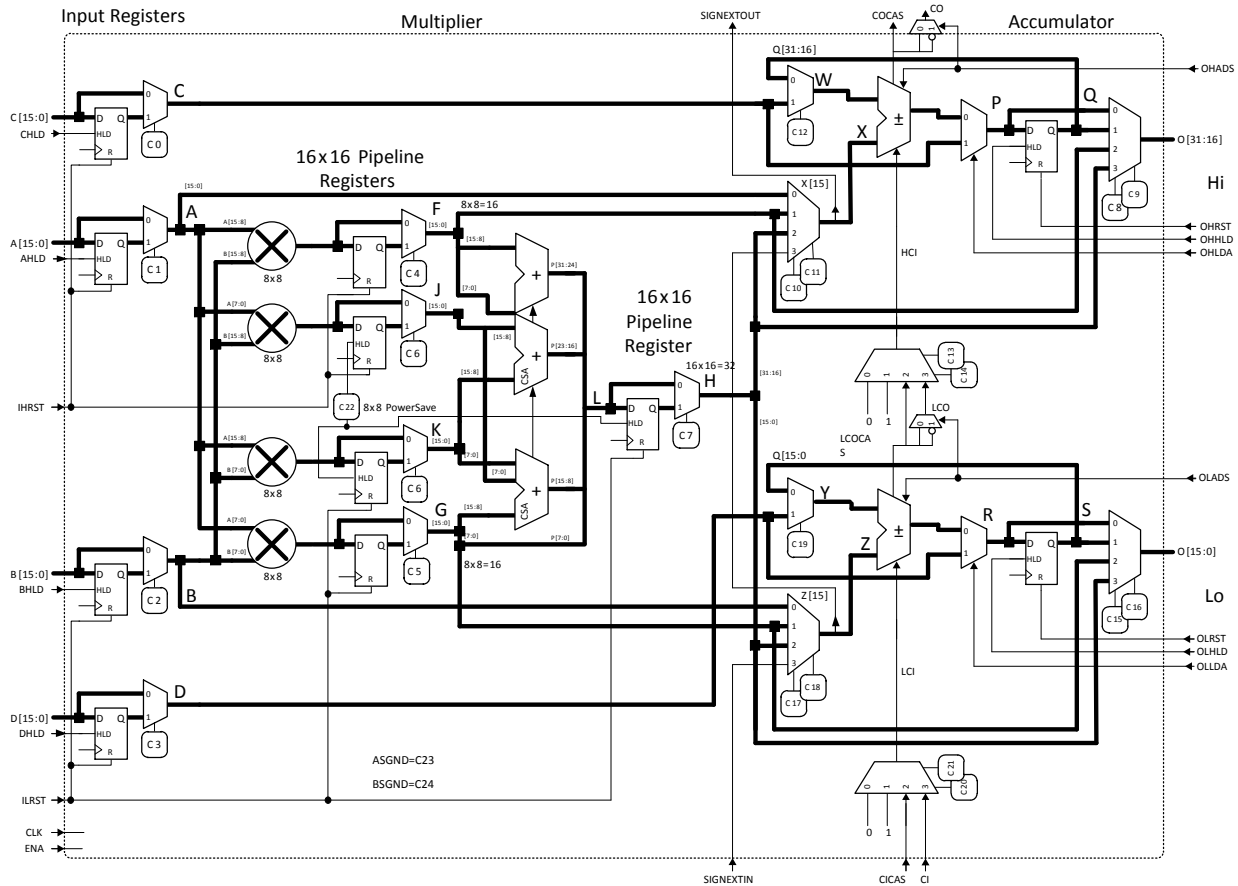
Input Registers

Multiplier

SIGNEXTOUT

COCAS

CO

Accumulator

Q [31:16]

OHADS

C [15:0]

CHLD

C

0 1

D Q

HLD

R

C 0

16x16 Pipeline Registers

W

C 12

X

±

P

Q

O [31:16]

C 8

C 9

Hi

[15:0]

A [15:0]

AHLD

A

C 1

A [15:8]

B [15:8]

8x8

F

[15:0]

C 4

8x8=16

[15:8]

[7:0]

+

P [31:24]

X [15]

C 10

C 11

HCI

OHRST

OHHLD

OHLDA

A [7:0]

B [15:8]

8x8

J

C 6

CSA

+

P [23:16]

16x16 Pipeline Register

16x16=32

[31:16]

0 1 2 3

C 13

C 14

IHRST

C 22

8x8 PowerSave

L

H

C 7

[15:0]

0 1

LCO

LCOCAS

A [15:8]

B [7:0]

8x8

K

C 6

[15:8]

[7:0]

CSA

+

P [15:8]

Q [15:0

OLADS

Y

C 19

Z

±

R

S

O [15:0]

B [15:0]

BHLD

C 2

A [7:0]

B [7:0]

8x8

G

C 5

P [7:0]

8x8=16

B

Z [15]

C 15

C 16

Lo

OLRST

OLHLD

OLLDA

C 17

C 18

LCI

D [15:0]

DHLD

D

C 3

ASGND=C23

BSGND=C24

ILRST

C 21

C 20

0 1 2 3

0 1

CLK

ENA

SIGNEXTIN

CICAS

CI